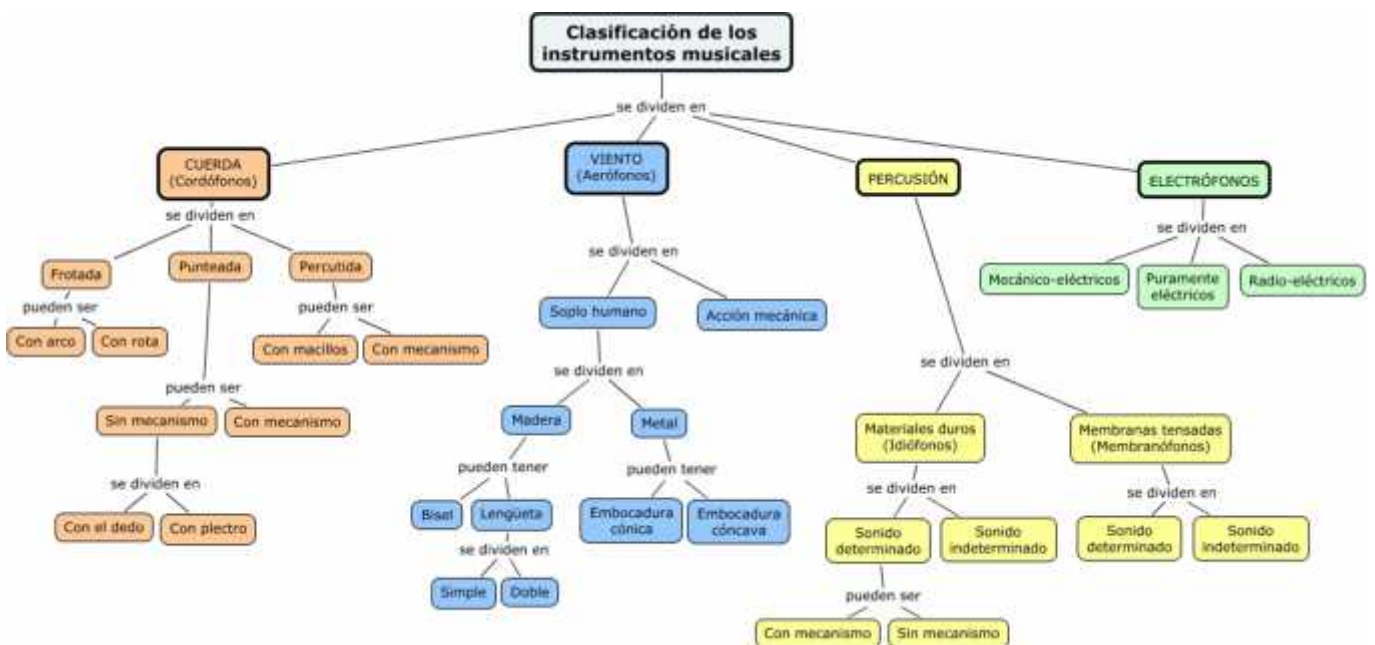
Clasificación de los instrumentos musicales

se dividen en

CUERDA (Cordófonos)

se dividen en

Frotada

pueden ser

Con arco

Con rota

Punteada

pueden ser

Sin mecanismo

se dividen en

Con el dedo

Con plectro

Con mecanismo

Percutida

pueden ser

Con macillos

Con mecanismo

VIENTO (Aerófonos)

se dividen en

Soplo humano

se dividen en

Madera

pueden tener

Bisel

Lengüeta

se dividen en

Simple

Doble

Metal

pueden tener

Embocadura cónica

Embocadura cóncava

Acción mecánica

PERCUSIÓN

se dividen en

Materiales duros (Idiófonos)

se dividen en

Sonido determinado

pueden ser

Con mecanismo

Sin mecanismo

Sonido indeterminado

Membranas tensadas (Membranófonos)

se dividen en

Sonido determinado

Sonido indeterminado

ELECTRÓFONOS

se dividen en

Mecánico-eléctricos

Puramente eléctricos

Radio-eléctricos